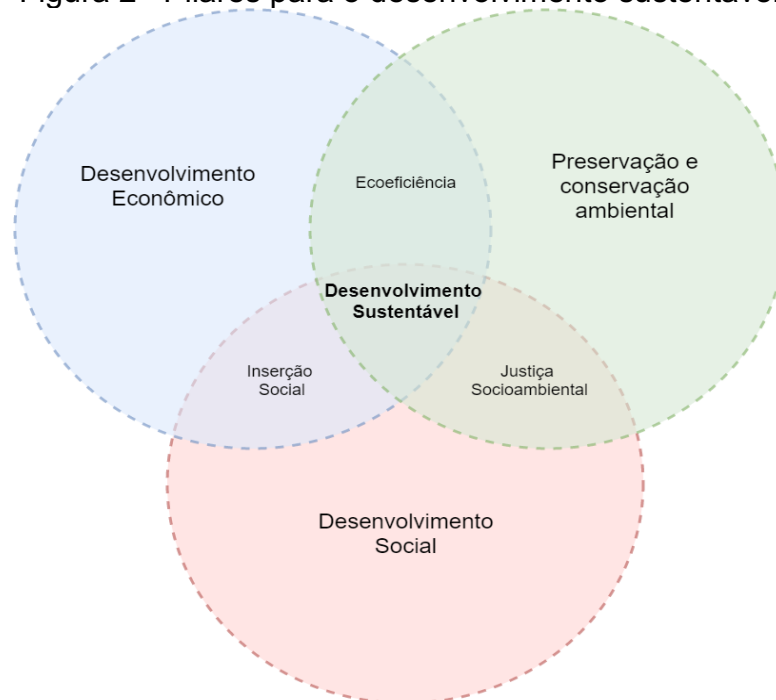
Figura 2 - Pilares para o desenvolvimento sustentável

Desenvolvimento Econômico

Ecoeficiência

Preservação e conservação ambiental

Desenvolvimento Sustentável

Inserção Social

Justiça Socioambiental

Desenvolvimento Social